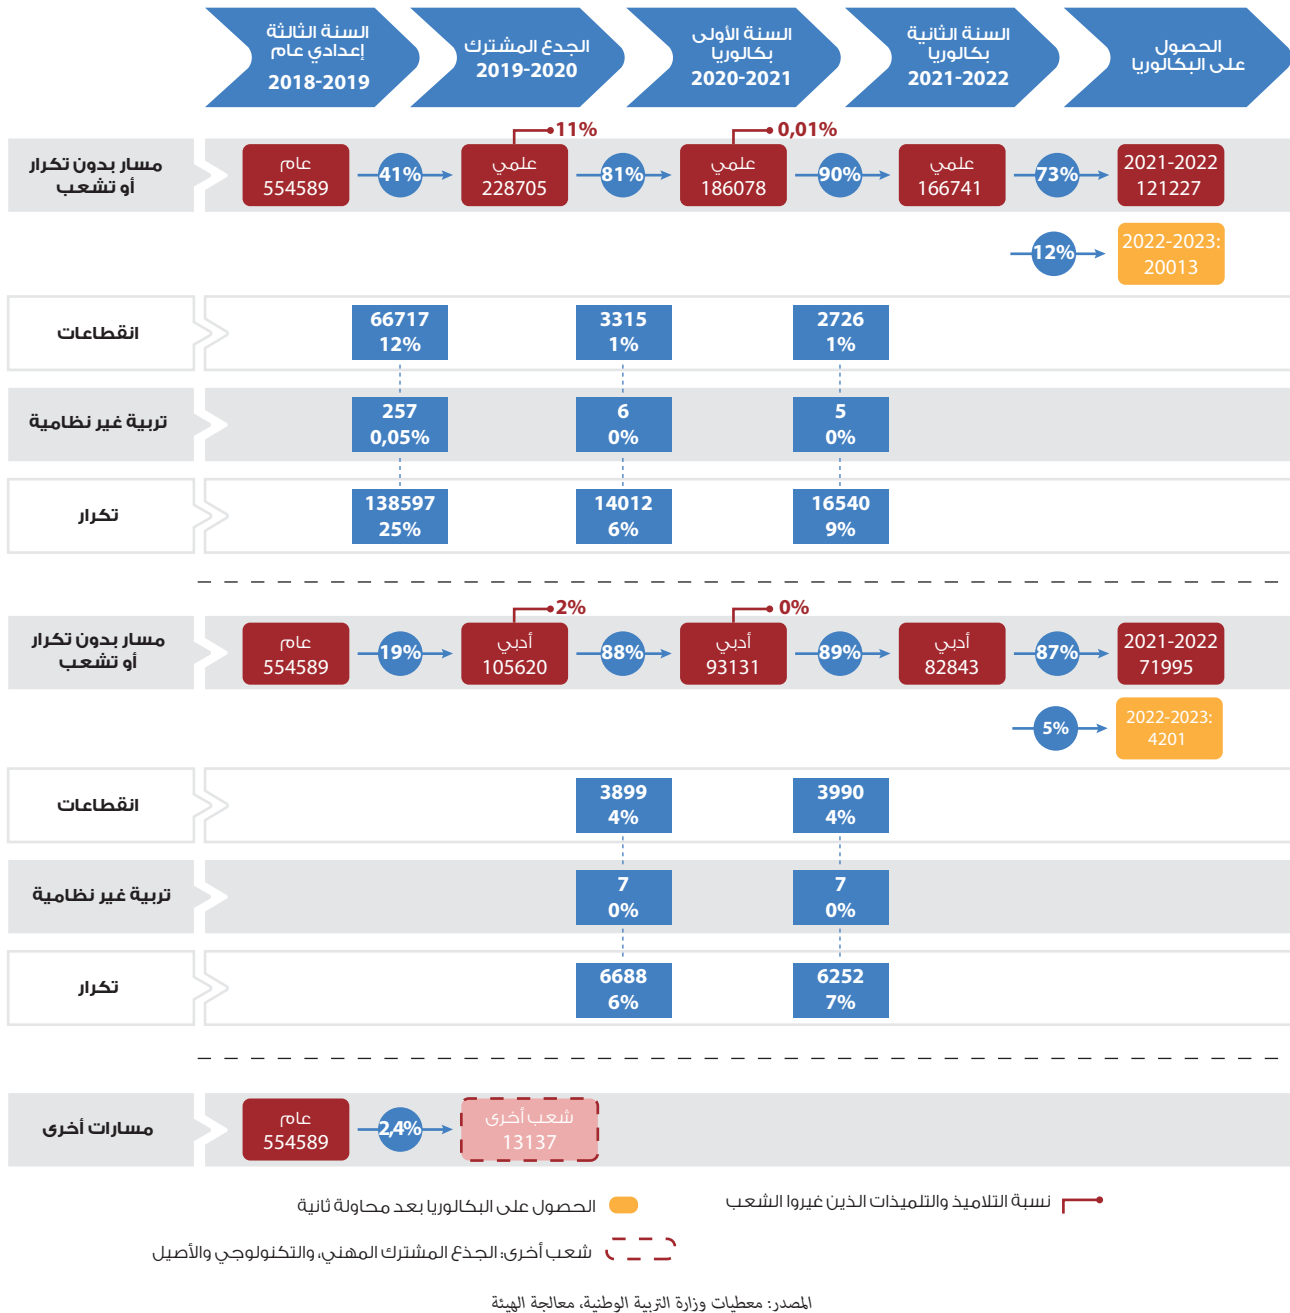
السنة الثالثة إعدادي عام 2018-2019

الجذع المشترك 2019-2020

السنة الأولى بكالوريا 2020-2021

السنة الثانية بكالوريا 2021-2022

الحصول على البكالوريا

مسار بدون تكرار أو تشعب

عام 554589

41%

11%

علمي 228705

81%

0,01%

علمي 186078

90%

علمي 166741

73%

2021-2022 121227

12%

2022-2023: 20013

انقطاعات

66717 12%

3315 1%

2726 1%

تربية غير نظامية

257 0,05%

6 0%

5 0%

تكرار

138597 25%

14012 6%

16540 9%

مسار بدون تكرار أو تشعب

عام 554589

19%

2%

أدبي 105620

88%

0%

أدبي 93131

89%

أدبي 82843

87%

2021-2022 71995

5%

2022-2023: 4201

انقطاعات

3899 4%

3990 4%

تربية غير نظامية

7 0%

7 0%

تكرار

6688 6%

6252 7%

مسارات أخرى

عام 554589

2,4%

شعب أخرى 13137

نسبة التلاميذ والتلميذات الذين غيروا الشعب

الحصول على البكالوريا بعد محاولة ثانية

شعب أخرى: الجذع المشترك المهني، والتكنولوجي والأصيل

المصدر: معطيات وزارة التربية الوطنية، معالجة الهيئة